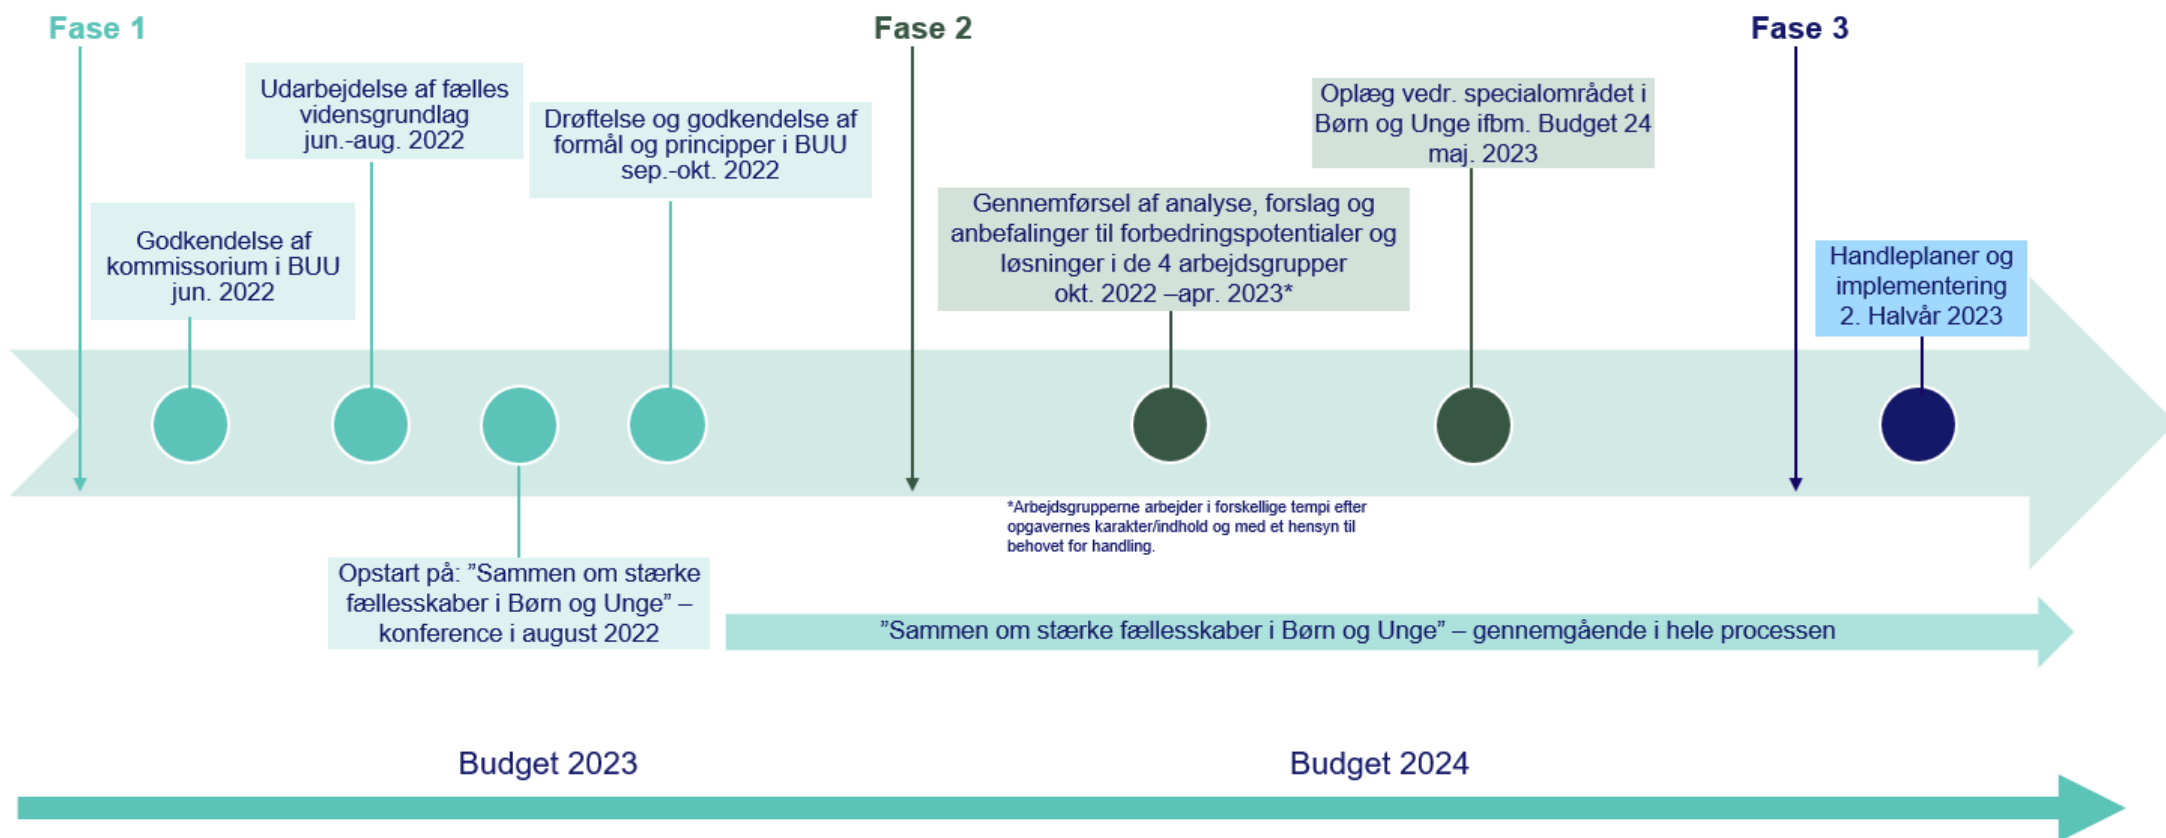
Fase 1

Fase 2

Fase 3

Udarbejdelse af fælles vidensgrundlag jun.-aug. 2022

Drøftelse og godkendelse af formål og principper i BUU sep.-okt. 2022

Oplæg vedr. specialområdet i Børn og Unge ifbm. Budget 24 maj. 2023

Godkendelse af kommissorium i BUU jun. 2022

Gennemførsel af analyse, forslag og anbefalinger til forbedringspotentialer og løsninger i de 4 arbejdsgrupper okt. 2022 –apr. 2023*

Handleplaner og implementering 2. Halvår 2023

*Arbejdsgrupperne arbejder i forskellige tempi efter opgavernes karakter/indhold og med et hensyn til behovet for handling.

Opstart på: ”Sammen om stærke fællesskaber i Børn og Unge” – konference i august 2022

”Sammen om stærke fællesskaber i Børn og Unge” – gennemgående i hele processen

Budget 2023

Budget 2024